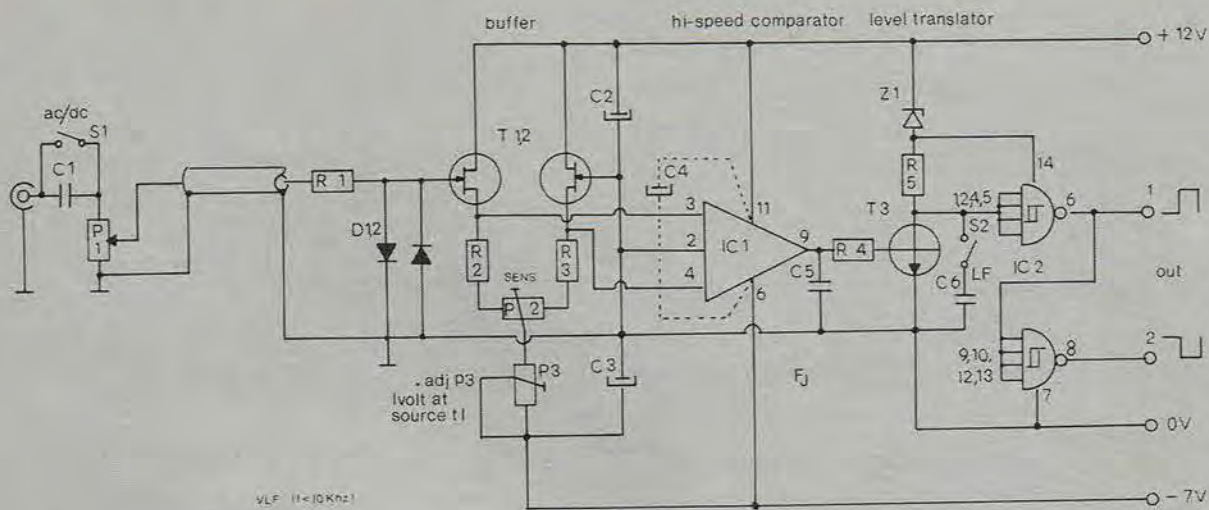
buffer
hi-speed comparator
level translator
+ 12V
ac/dc
S1
C1
P 1
R 1
D1,2
T 1,2
C2
C4
3
2
4
11
IC 1
9
6
R 2
R 3
SENS
P 2
. adj P3
1volt at
source t1
P3
C 3
C5
R 4
Z1
R 5
T 3
1,2,4,5
S2
14
6
IC 2
C 6
LF
1
out
9,10,
12,13
8
7
2
0V
- 7V
FJ
VLF (f<10Khz)